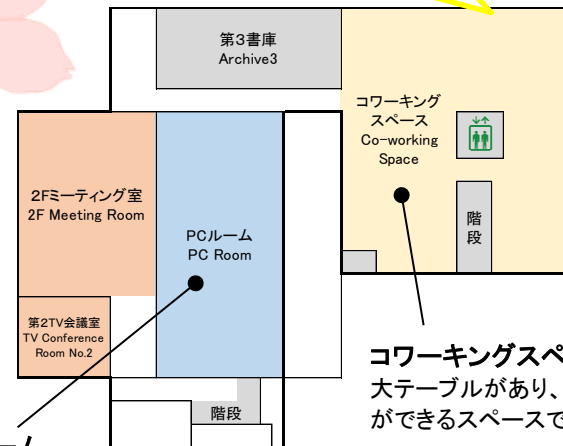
第3書庫
Archive3

コワーキング
スペース
Co-working
Space

階
段

2Fミーティング室
2F Meeting Room

PCルーム
PC Room

第2TV会議室
TV Conference
Room No.2

階段

コワーキングスペ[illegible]
大テーブルがあり、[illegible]
ができるスペースで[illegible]